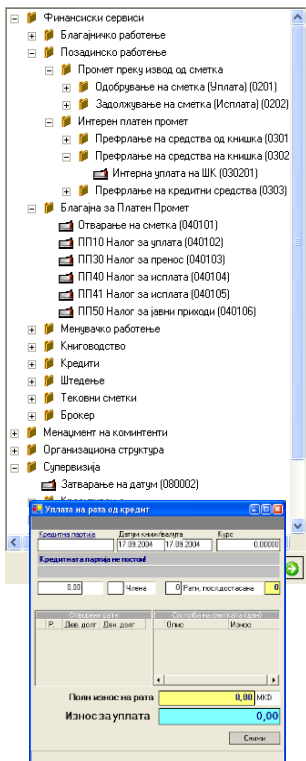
Финансиски сервиси
Благајничко работење
Позадинско работење
Промет преку извод од сметка
Одобрување на сметка (Уплата) (0201)
Задолжување на сметка (Исплата) (0202)
Интерен платен промет
Префрлање на средства од книшка (0301
Префрлање на средства на книшка (0302
Интерна уплата на ШК (030201)
Префрлање на кредитни средства (0303)
Благајна за Платен Промет
Отварање на сметка (040101)
ПП10 Налог за уплата (040102)
ПП30 Налог за пренос (040103)
ПП40 Налог за исплата (040104)
ПП41 Налог за исплата (040105)
ПП50 Налог за јавни приходи (040106)
Менувачко работење
Книговодство
Кредити
Штедење
Тековни сметки
Брокер
Менаџмент на коминтенти
Организациона структура
Супервизија
Затварање на датум (080002)
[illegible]

Уплата на рата од кредит
Кредитна партија
Датум книж/валута
17.09.2004
17.09.2004
Курс
0,00000
Кредитната партија не постои!
0,00
Члена
0
Рати, последостасана
0
Отворени рати
Р
Дев. долг
Ден. долг
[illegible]
Опис
Износ
Полн износ на рата
0,00
MKD
Износ за уплата
0,00
Снимй